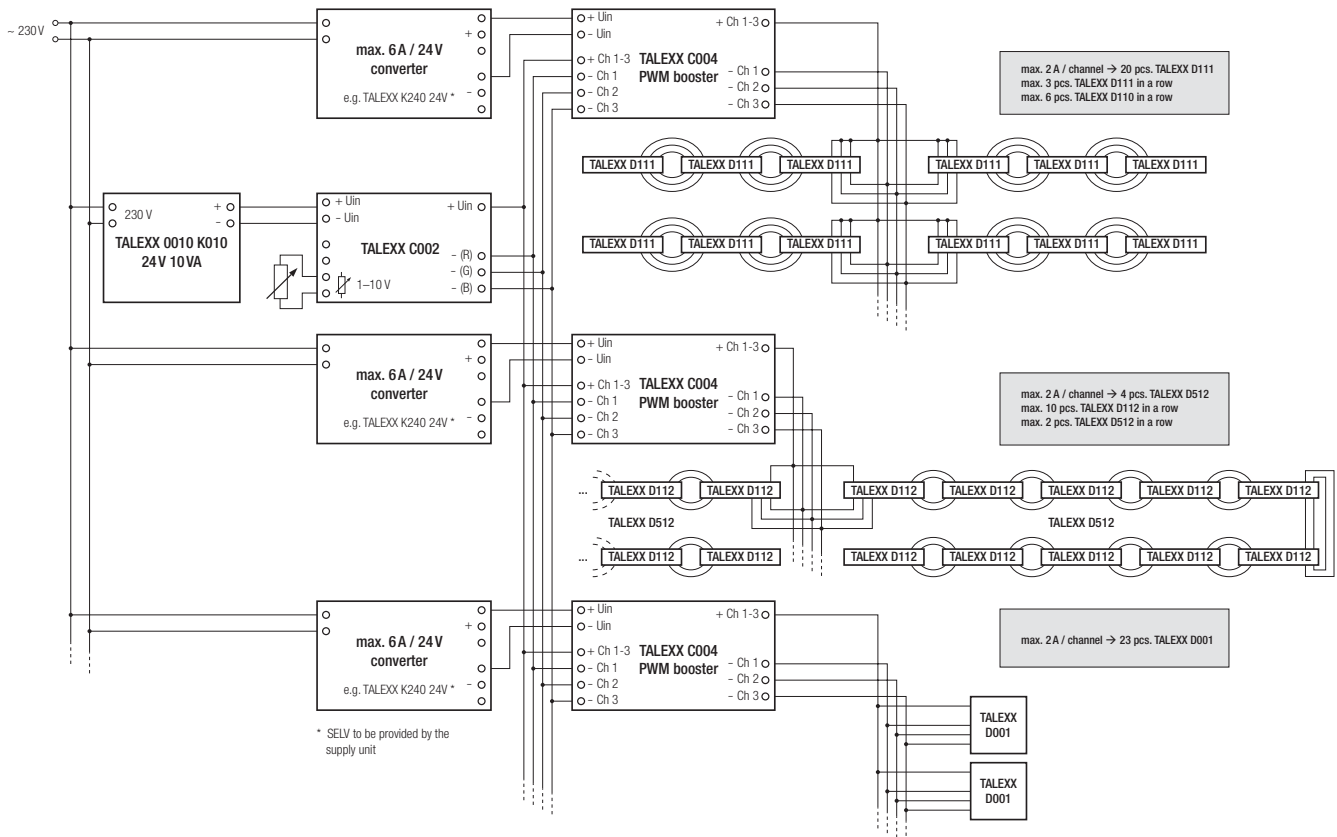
~ 230V

max. 6 A / 24 V
converter
e.g. TALEXX K240 24V *
+
–

+ Uin
– Uin
+ Ch 1-3
– Ch 1
– Ch 2
– Ch 3
TALEXX C004
PWM booster
+ Ch 1-3
– Ch 1
– Ch 2
– Ch 3

max. 2 A / channel → 20 pcs. TALEXX D111
max. 3 pcs. TALEXX D111 in a row
max. 6 pcs. TALEXX D110 in a row

TALEXX D111 TALEXX D111 TALEXX D111 TALEXX D111 TALEXX D111 TALEXX D111

230 V
+
–
TALEXX 0010 K010
24 V 10 VA

+ Uin
– Uin
TALEXX C002
1–10 V
+ Uin
– (R)
– (G)
– (B)

TALEXX D111 TALEXX D111 TALEXX D111 TALEXX D111 TALEXX D111 TALEXX D111

max. 6 A / 24 V
converter
e.g. TALEXX K240 24V *
+
–

+ Uin
– Uin
+ Ch 1-3
– Ch 1
– Ch 2
– Ch 3
TALEXX C004
PWM booster
+ Ch 1-3
– Ch 1
– Ch 2
– Ch 3

max. 2 A / channel → 4 pcs. TALEXX D512
max. 10 pcs. TALEXX D112 in a row
max. 2 pcs. TALEXX D512 in a row

... TALEXX D112 TALEXX D112
TALEXX D512
... TALEXX D112 TALEXX D112

TALEXX D112 TALEXX D112 TALEXX D112 TALEXX D112 TALEXX D112
TALEXX D512
TALEXX D112 TALEXX D112 TALEXX D112 TALEXX D112 TALEXX D112

max. 6 A / 24 V
converter
e.g. TALEXX K240 24V *
+
–

+ Uin
– Uin
+ Ch 1-3
– Ch 1
– Ch 2
– Ch 3
TALEXX C004
PWM booster
+ Ch 1-3
– Ch 1
– Ch 2
– Ch 3

max. 2 A / channel → 23 pcs. TALEXX D001

* SELV to be provided by the supply unit

TALEXX
D001

TALEXX
D001